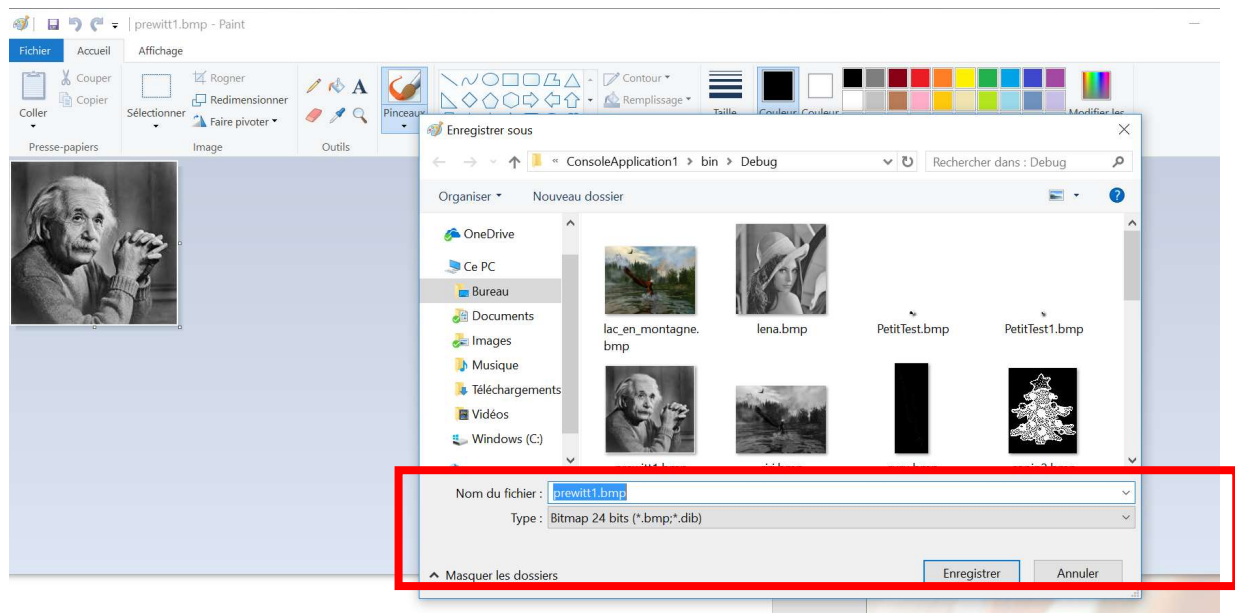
prewitt1.bmp - Paint

Fichier Accueil Affichage

Coller Couper Copier Presse-papiers
Sélectionner Rogner Redimensionner Faire pivoter Image
Outils
Pinceaux
Contour Remplissage
Taille Couleur Couleur
Modifier les

Enregistrer sous

« ConsoleApplication1 › bin › Debug
Rechercher dans : Debug

Organiser Nouveau dossier

OneDrive
Ce PC
Bureau
Documents
Images
Musique
Téléchargements
Vidéos
Windows (C:)

lac_en_montagne.bmp
lena.bmp
PetitTest.bmp
PetitTest1.bmp

Nom du fichier : prewitt1.bmp
Type : Bitmap 24 bits (*.bmp;*.dib)

Masquer les dossiers
Enregistrer Annuler